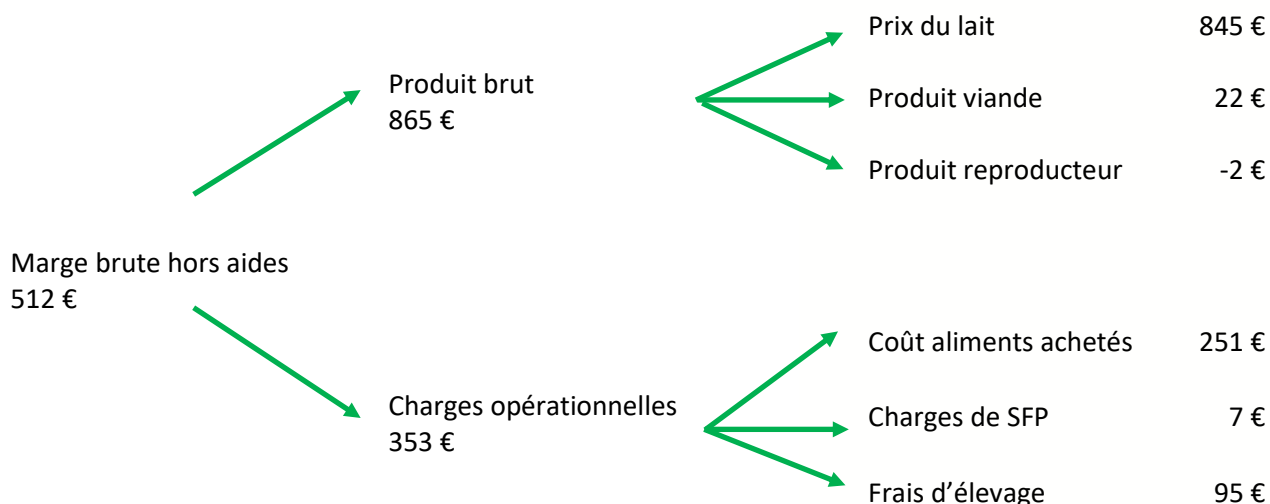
Marge brute hors aides
512 €

Produit brut
865 €

Prix du lait 845 €

Produit viande 22 €

Produit reproducteur -2 €

Charges opérationnelles
353 €

Coût aliments achetés 251 €

Charges de SFP 7 €

Frais d'élevage 95 €